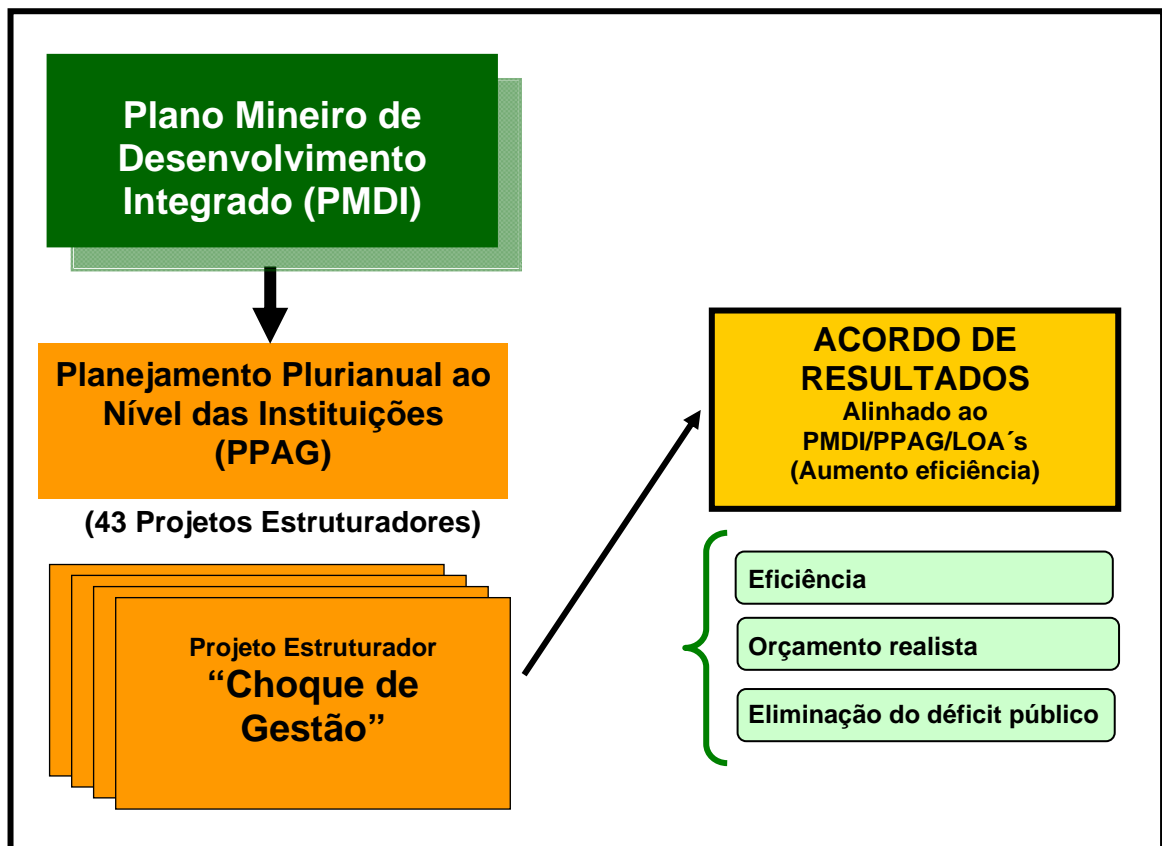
Plano Mineiro de Desenvolvimento Integrado (PMDI)

Planejamento Plurianual ao Nível das Instituições (PPAG)

(43 Projetos Estruturadores)

Projeto Estruturador
“Choque de Gestão”

ACORDO DE RESULTADOS
Alinhado ao PMDI/PPAG/LOA´s
(Aumento eficiência)

Eficiência

Orçamento realista

Eliminação do déficit público